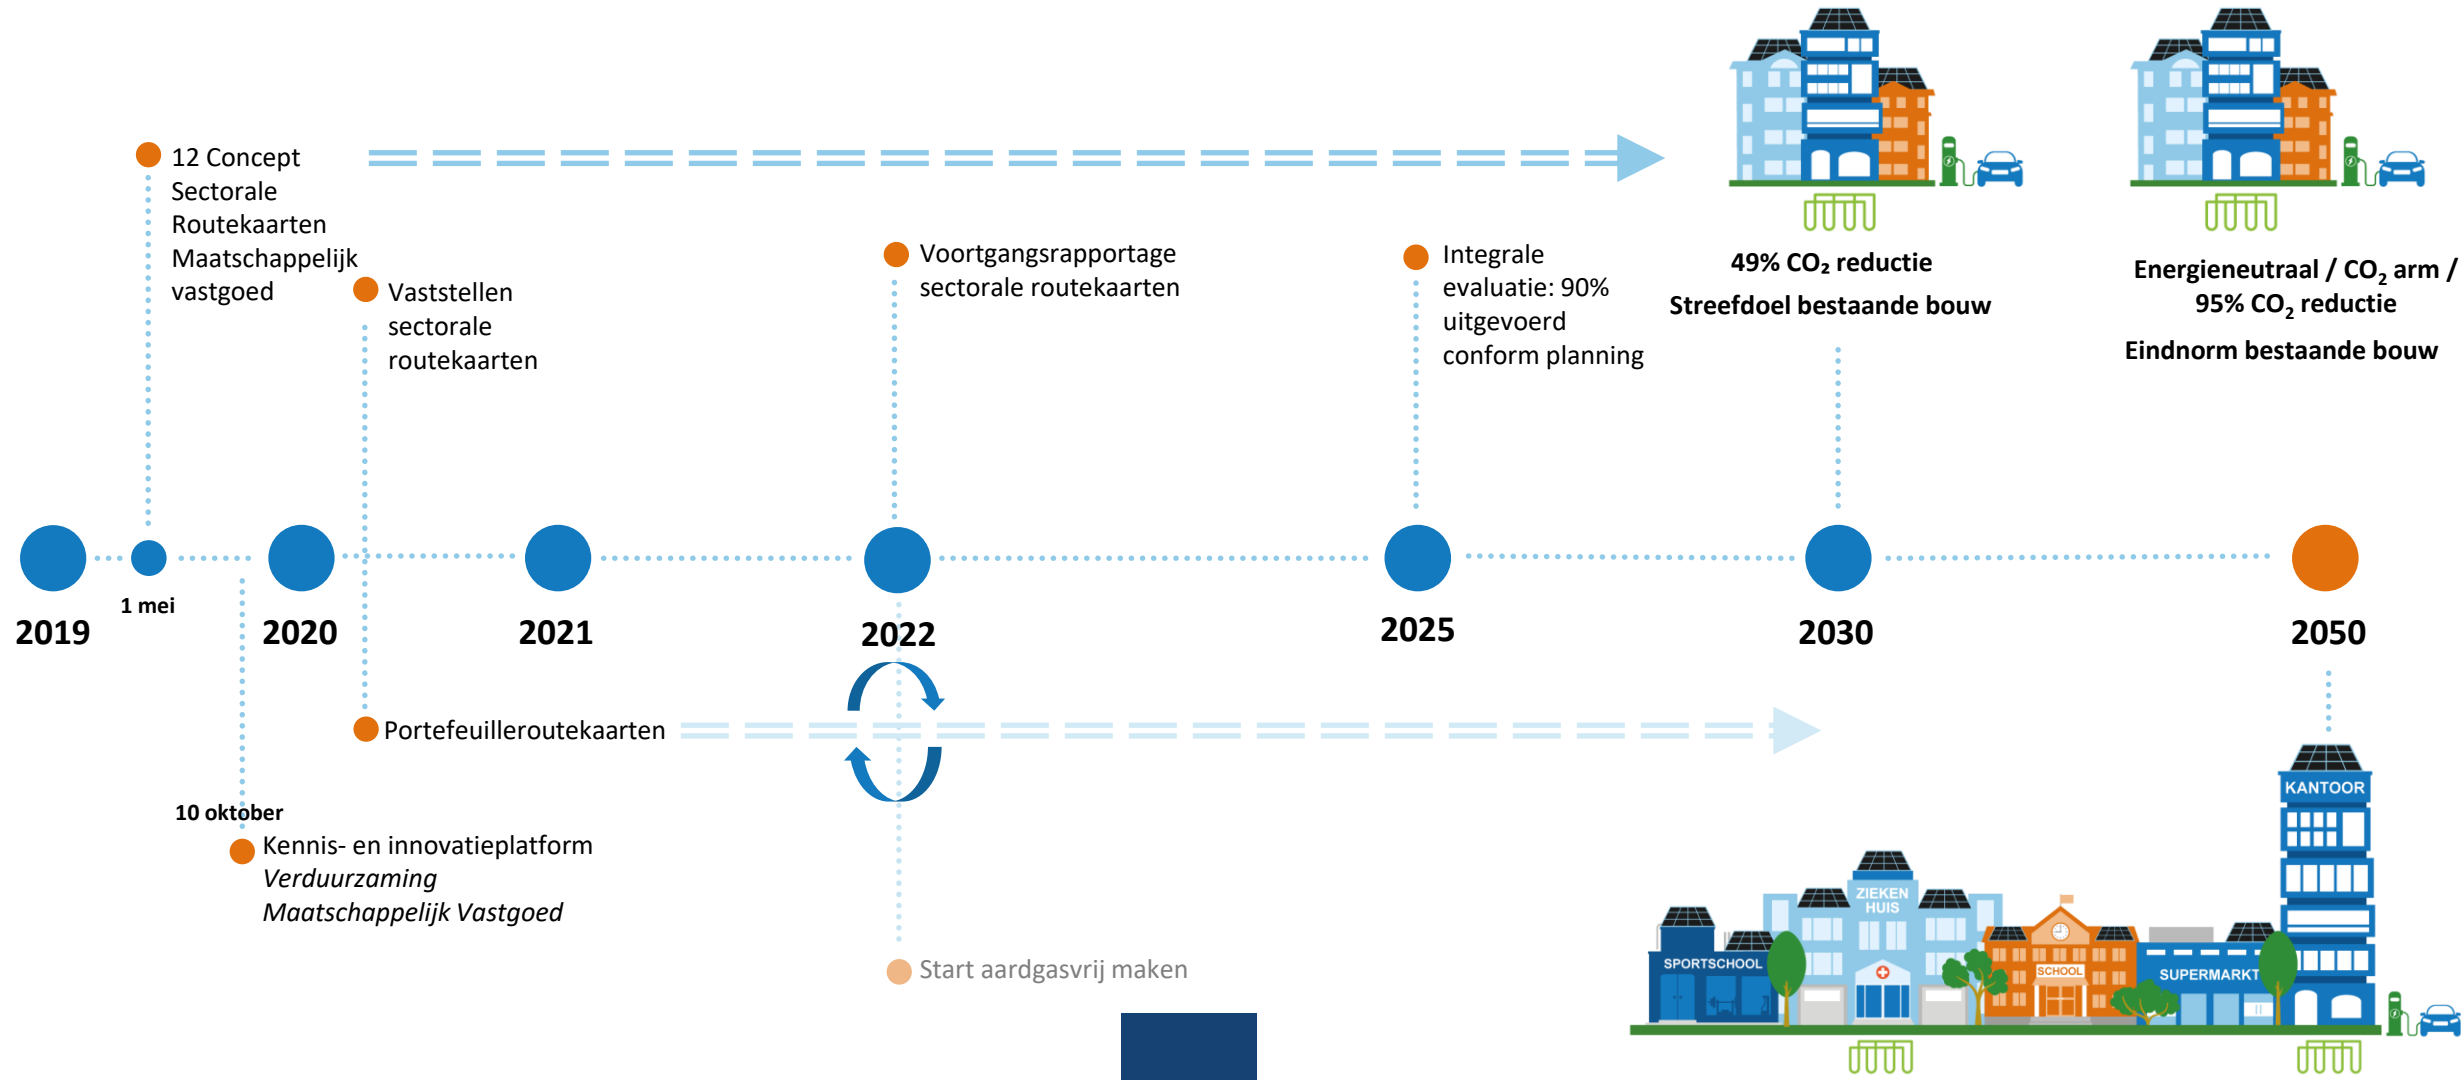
12 Concept Sectorale Routekaarten Maatschappelijk vastgoed

Vaststellen sectorale routekaarten

Voortgangsrapportage sectorale routekaarten

Integrale evaluatie: 90% uitgevoerd conform planning

49% $CO_2$ reductie
Streefdoel bestaande bouw

Energieneutraal / $CO_2$ arm / 95% $CO_2$ reductie
Eindnorm bestaande bouw

2019
1 mei
2020
2021
2022
2025
2030
2050

Portefeuilleroutekaarten

10 oktober
Kennis- en innovatieplatform *Verduurzaming Maatschappelijk Vastgoed*

Start aardgasvrij maken

KANTOOR
ZIEKEN HUIS
SPORTSCHOOL
SCHOOL
SUPERMARKT